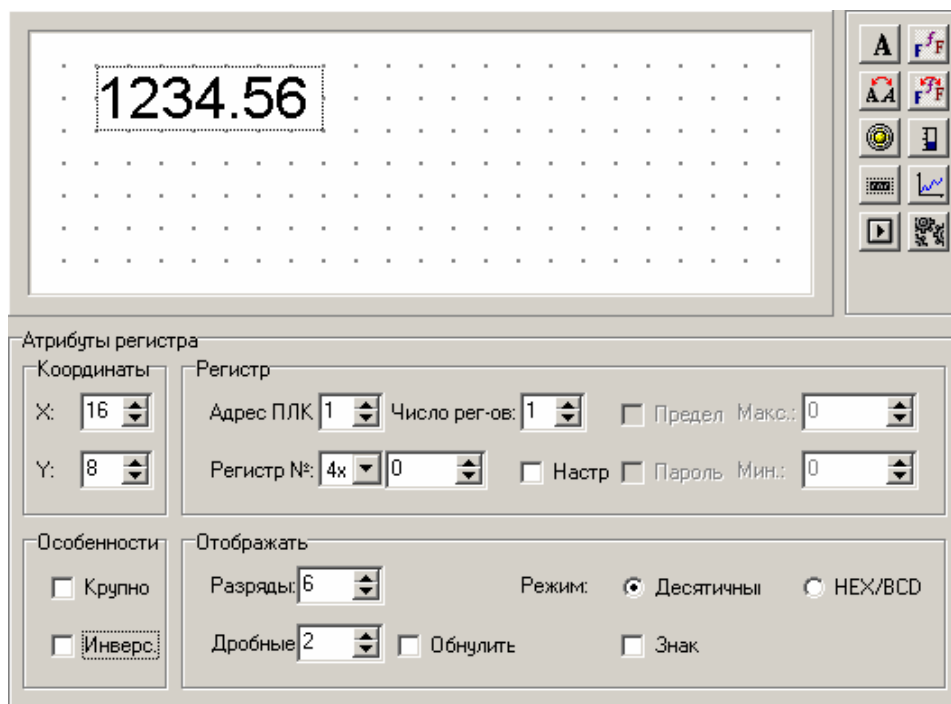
1234.56

A

Атрибуты регистра

Координаты

X: 16

Y: 8

Регистр

Адрес ПЛК 1 Число рег-ов: 1

Предел Макс.: 0

Регистр №: 4x 0

Настр Пароль Мин.: 0

Особенности

Крупно

Инверс.

Отображать

Разряды: 6

Режим: Десятичны HEX/BCD

Дробные 2 Обнулить

Знак